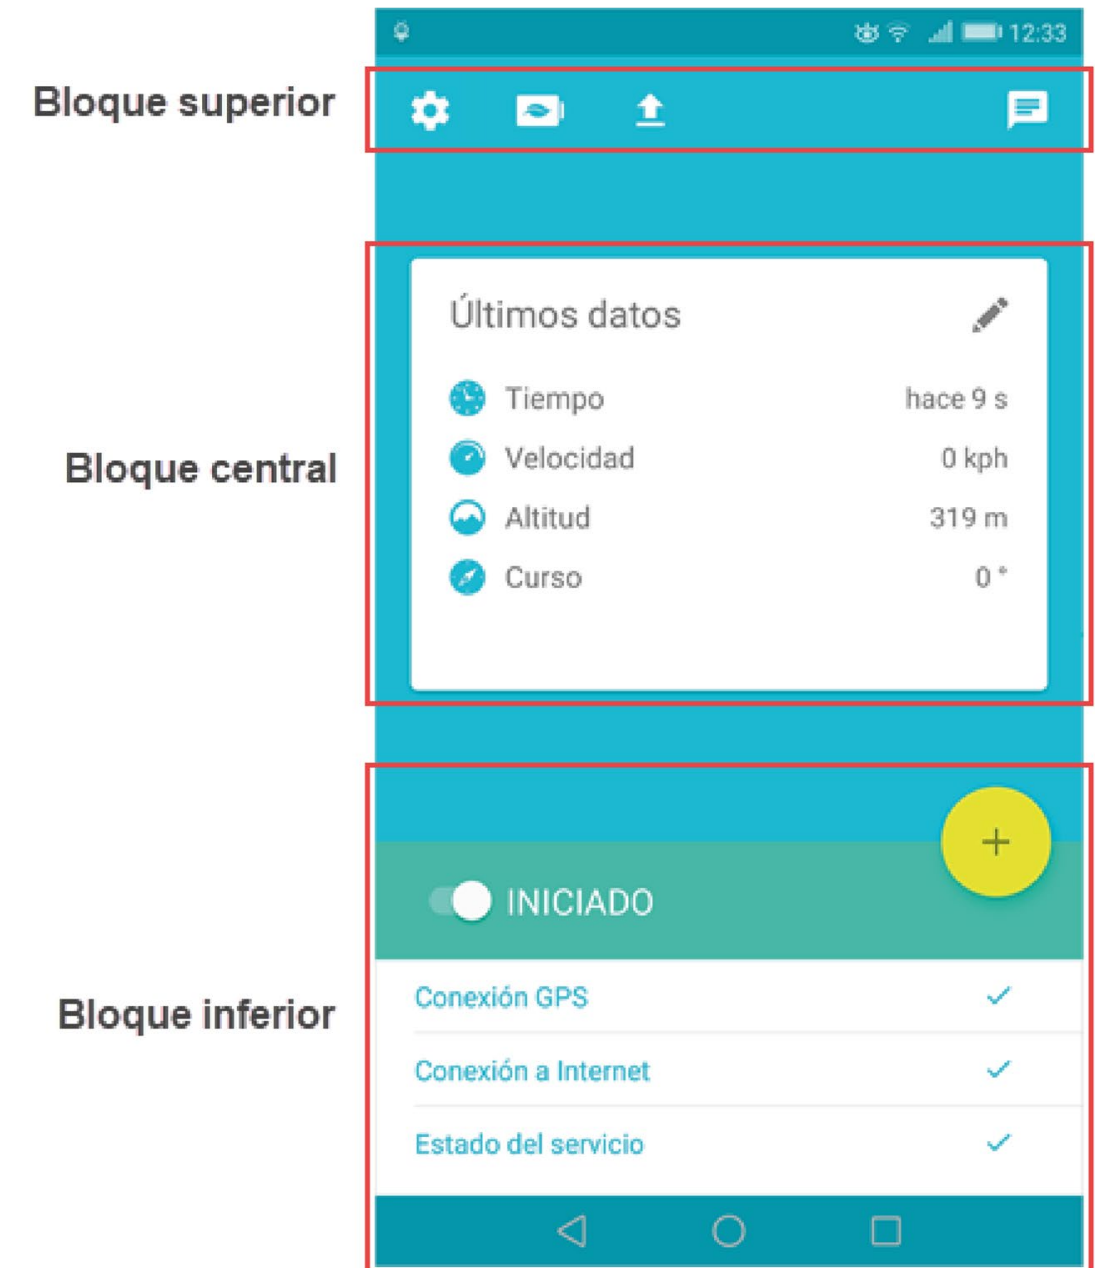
12:33

Bloque superior

Bloque central

Últimos datos

| | |
|---|---|
| Tiempo | hace 9 s |
| Velocidad | 0 kph |
| Altitud | 319 m |
| Curso | 0 ° |

Bloque inferior

+

INICIADO

Conexión GPS ✓

Conexión a Internet ✓

Estado del servicio ✓